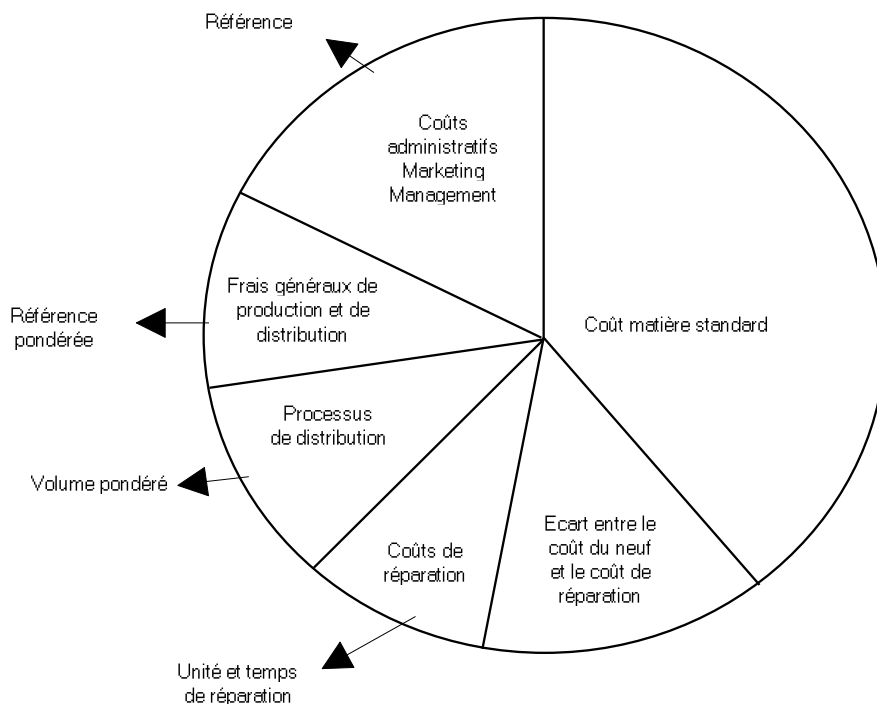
Référence

Coûts administratifs Marketing Management

Frais généraux de production et de distribution

Référence pondérée

Coût matière standard

Processus de distribution

Volume pondéré

Coûts de réparation

Ecart entre le coût du neuf et le coût de réparation

Unité et temps de réparation